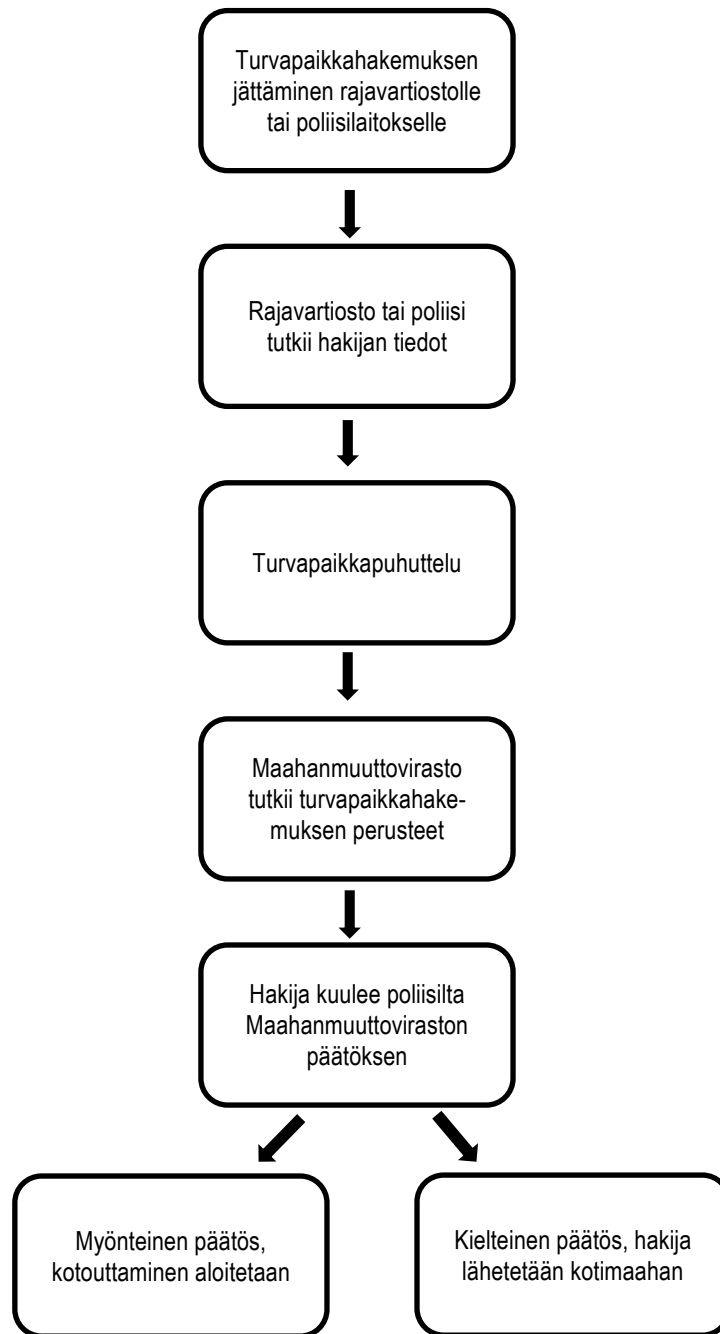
Turvapaikkahakemuksen jättäminen rajavartiostolle tai poliisilaitokselle

Rajavartiosto tai poliisi tutkii hakijan tiedot

Turvapaikkapuhuttelu

Maahanmuuttovirasto tutkii turvapaikkahakemuksen perusteet

Hakija kuulee poliisilta Maahanmuuttoviraston päätöksen

Myönteinen päätös, kotouttaminen aloitetaan

Kielteinen päätös, hakija lähetetään kotimaahan